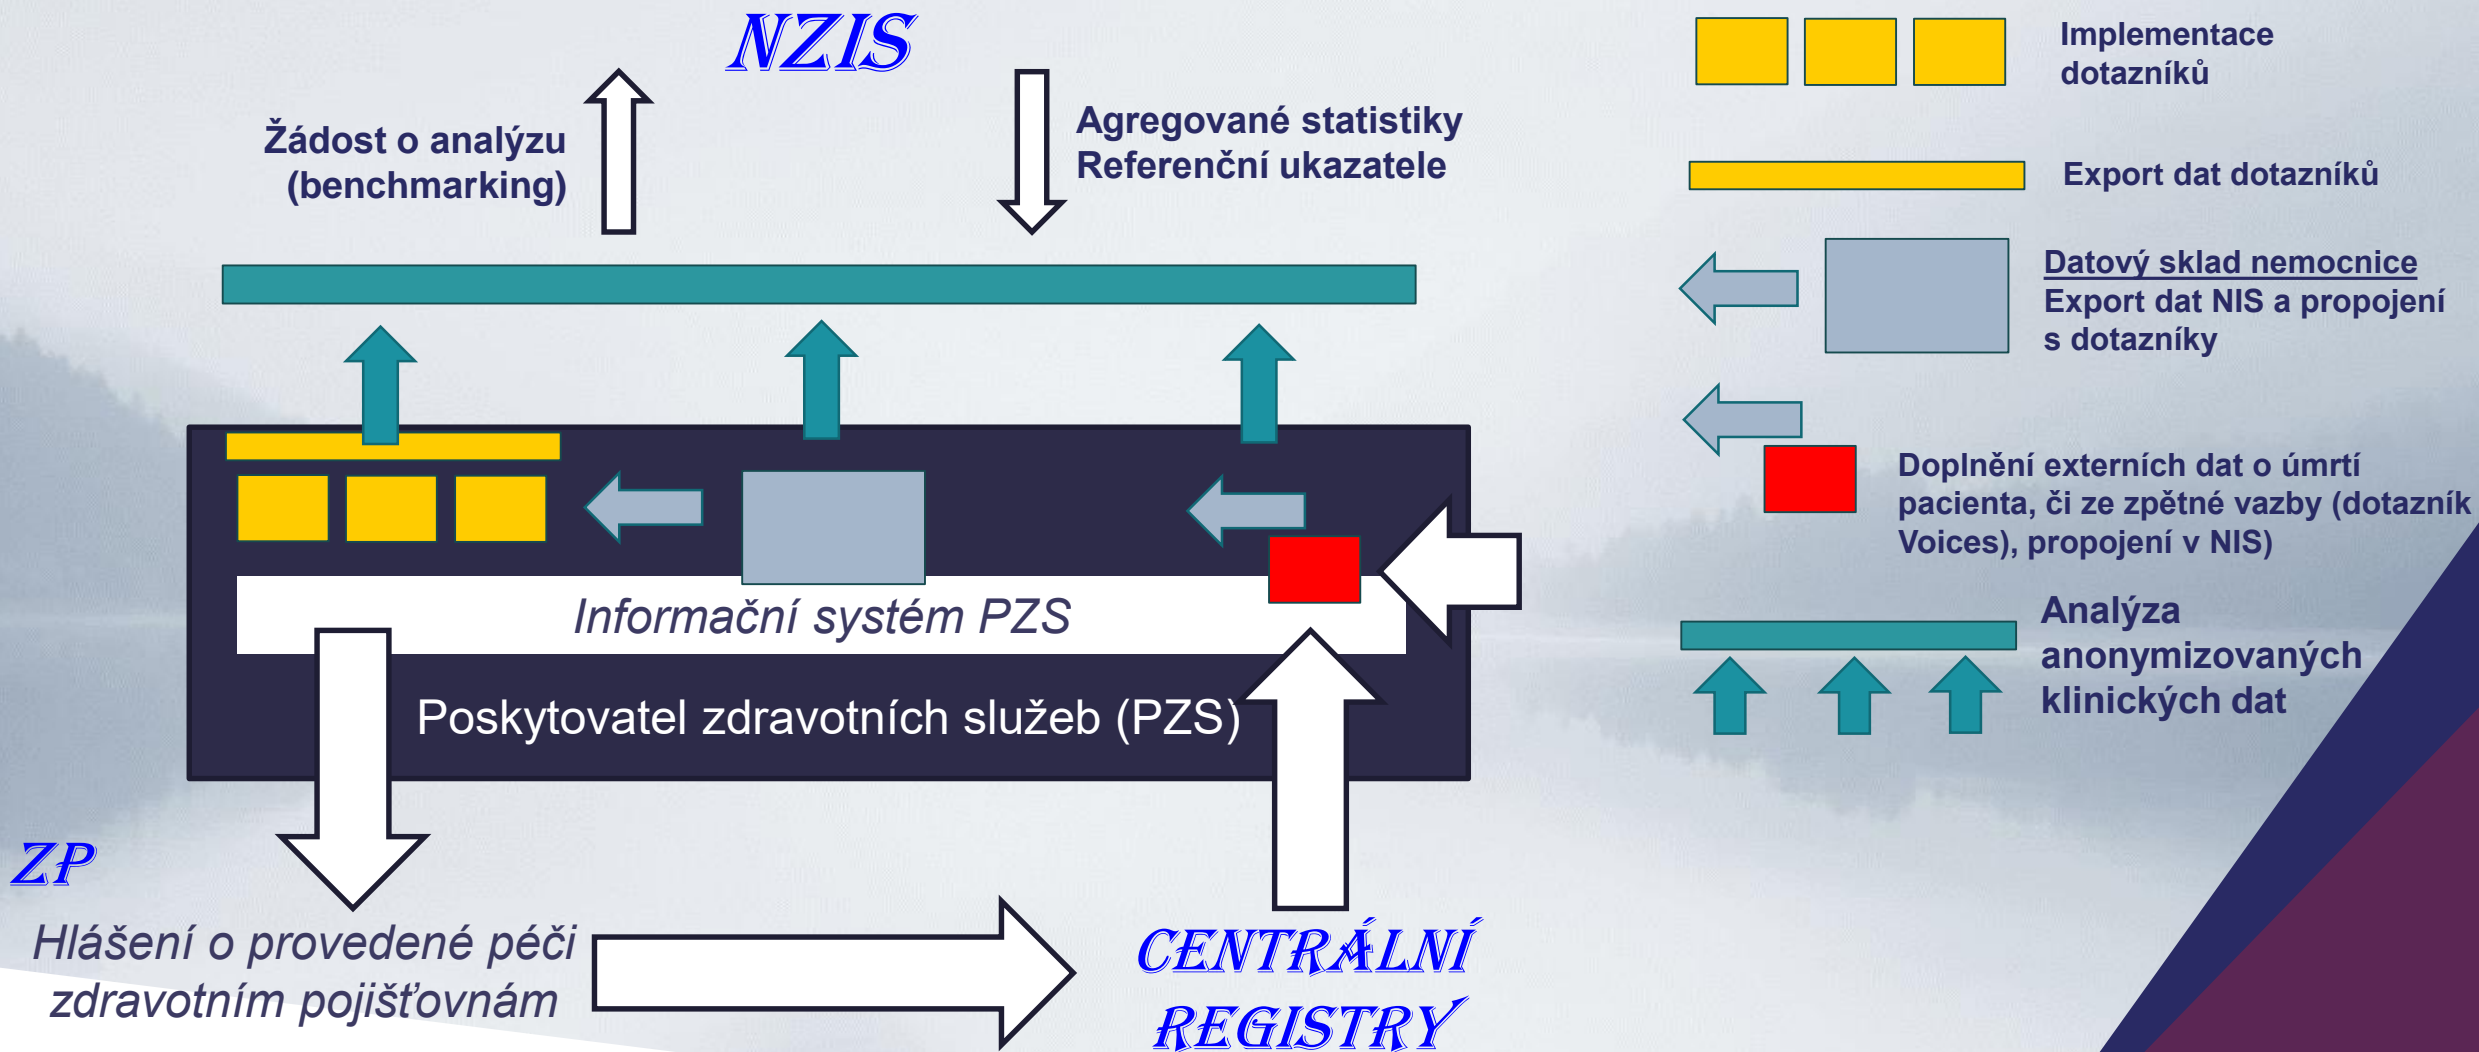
NZIS

Žádost o analýzu (benchmarking)

Agregované statistiky
Referenční ukazatele

Informační systém PZS

Poskytovatel zdravotních služeb (PZS)

ZP

Hlášení o provedené péči zdravotním pojišťovnám

CENTRÁLNÍ REGISTRY

Implementace dotazníků

Export dat dotazníků

Datový sklad nemocnice
Export dat NIS a propojení s dotazníky

Doplnění externích dat o úmrtí pacienta, či ze zpětné vazby (dotazník Voices), propojení v NIS)

Analýza anonymizovaných klinických dat